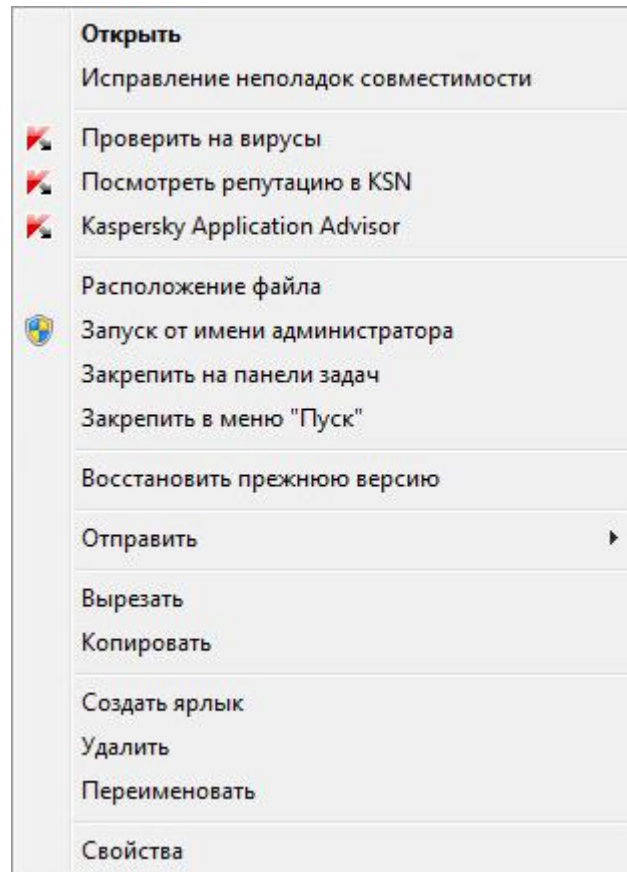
Открыть
Исправление неполадок совместимости

Проверить на вирусы
Посмотреть репутацию в KSN
Kaspersky Application Advisor

Расположение файла
Запуск от имени администратора
Закрепить на панели задач
Закрепить в меню "Пуск"

Восстановить прежнюю версию

Отправить

Вырезать
Копировать

Создать ярлык
Удалить
Переименовать

Свойства